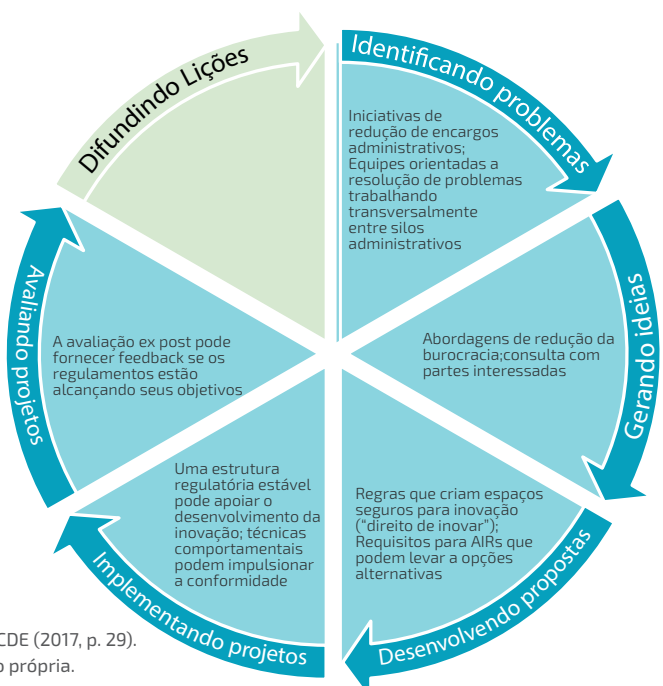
Difundindo Lições

Identificando problemas

Iniciativas de redução de encargos administrativos; Equipes orientadas a resolução de problemas trabalhando transversalmente entre silos administrativos

Gerando ideias

Abordagens de redução da burocracia;consulta com partes interessadas

Desenvolvendo propostas

Regras que criam espaços seguros para inovação ("direito de inovar"); Requisitos para AIRs que podem levar a opções alternativas

Implementando projetos

Uma estrutura regulatória estável pode apoiar o desenvolvimento da inovação; técnicas comportamentais podem impulsionar a conformidade

Avaliando projetos

A avaliação ex post pode fornecer feedback se os regulamentos estão alcançando seus objetivos

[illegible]CDE (2017, p. 29).
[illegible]o própria.